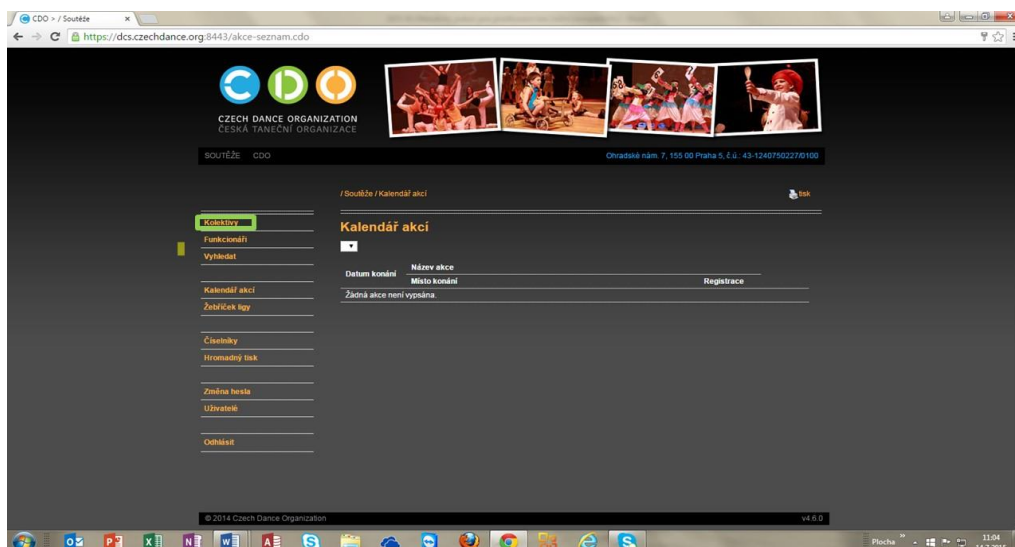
CDO > / Soutěže

https://dcs.czechdance.org:8443/akce-seznam.cdo

CZECH DANCE ORGANIZATION
ČESKÁ TANEČNÍ ORGANIZACE

SOUTĚŽE CDO

Ohradské nám. 7, 155 00 Praha 5, č.ú.: 43-1240750227/0100

/ Soutěže / Kalendář akcí

tisk

Kolektivy
Funkcionáři
Vyhledat

Kalendář akcí
Žebříček ligy

Číselníky
Hromadný tisk

Změna hesla
Uživatelé

Odhlásit

Kalendář akcí

| Datum konání | Název akce / Místo konání | Registrace |
|---|---|---|
| Žádná akce není vypsána. | | |

© 2014 Czech Dance Organization

v4.6.0

Plocha

11:04